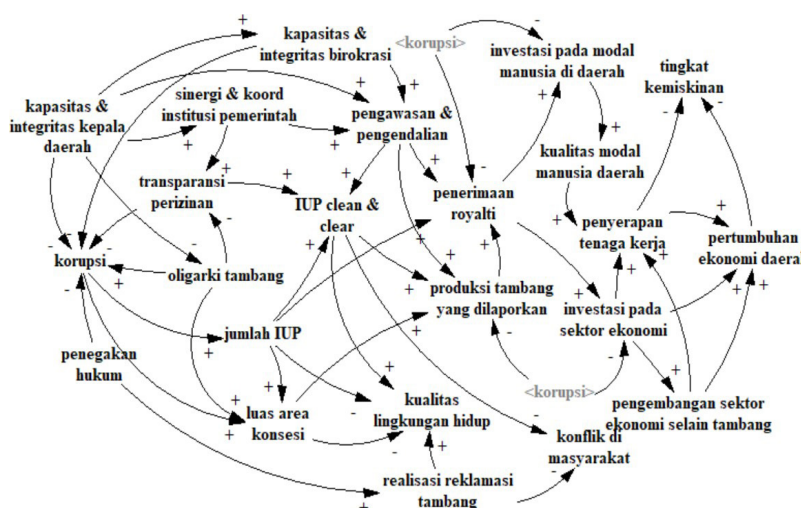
kapasitas & integritas birokrasi

<korupsi>

investasi pada modal manusia di daerah

tingkat kemiskinan

kapasitas & integritas kepala daerah

sinergi & koord institusi pemerintah

pengawasan & pengendalian

kualitas modal manusia daerah

transparansi perizinan

IUP clean & clear

penerimaan royalti

penyerapan tenaga kerja

pertumbuhan ekonomi daera

korupsi

oligarki tambang

produksi tambang yang dilaporkan

investasi pada sektor ekonomi

jumlah IUP

penegakan hukum

<korupsi>

luas area konsesi

kualitas lingkungan hidup

pengembangan sektor ekonomi selain tambang

konflik di masyarakat

realisasi reklamasi tambang

+ + + + + + + + + + + + + + + + + + + + + + + + + + + + + + + + + + + - - - - - - - - - - - - -